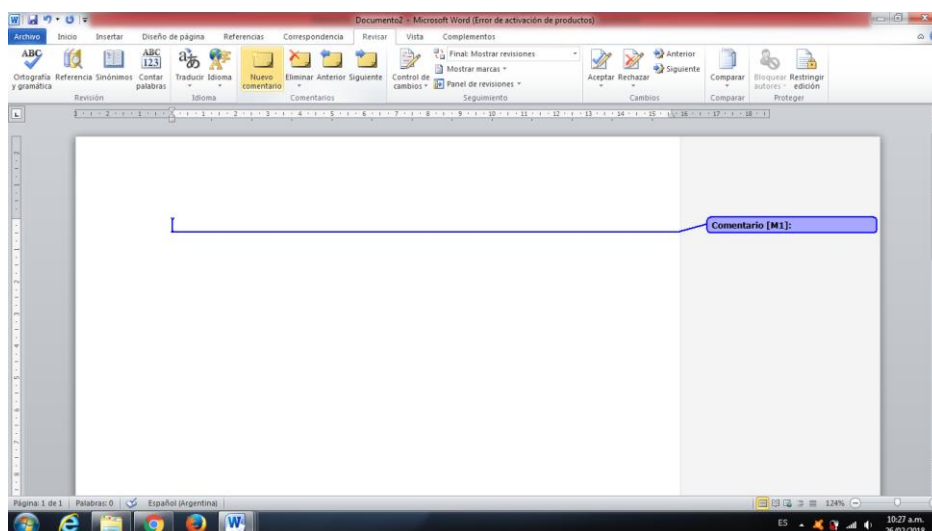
Documento2 - Microsoft Word (Error de activación de productos)

Archivo Inicio Insertar Diseño de página Referencias Correspondencia Revisar Vista Complementos

Ortografía y gramática Referencia Sinónimos Contar palabras
Revisión
Traducir Idioma
Idioma
Nuevo comentario Eliminar Anterior Siguiente
Comentarios
Control de cambios
Final: Mostrar revisiones
Mostrar marcas
Panel de revisiones
Seguimiento
Aceptar Rechazar
Anterior
Siguiente
Cambios
Comparar
Comparar
Bloquear autores Restringir edición
Proteger

Comentario [M1]:

Página: 1 de 1 | Palabras: 0 | Español (Argentina)

124%

ES 10:27 a.m. 26/03/2018